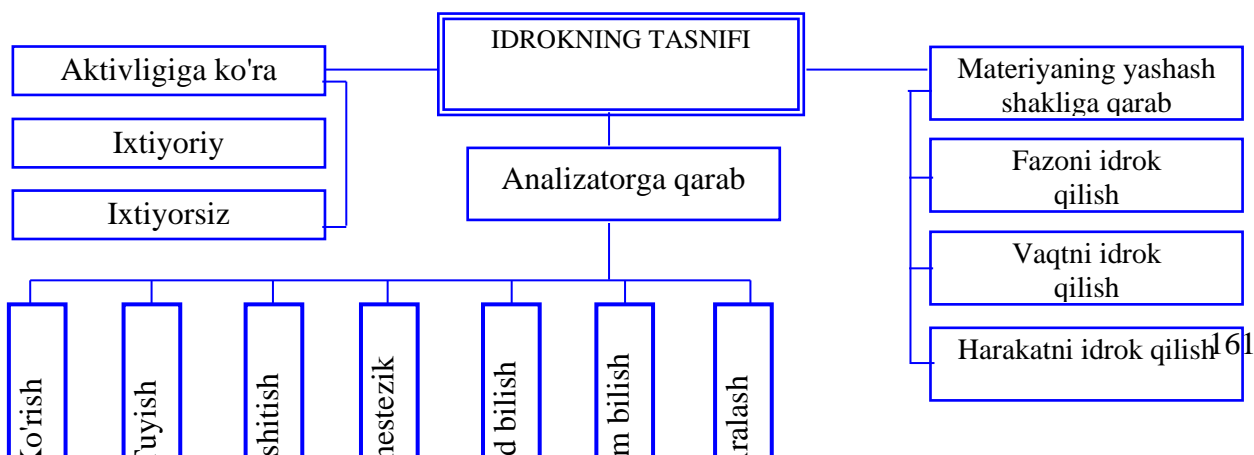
IDROKNING TASNIFI

Aktivligiga ko'ra

Ixtiyoriy

Ixtiyorsiz

Analizatorga qarab

Materiyaning yashash shakliga qarab

Fazoni idrok qilish

Vaqtni idrok qilish

Harakatni idrok qilish

161

Ko'rish

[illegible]uyish

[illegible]shitish

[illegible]nestezik

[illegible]d bilish

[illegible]m bilish

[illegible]ralash